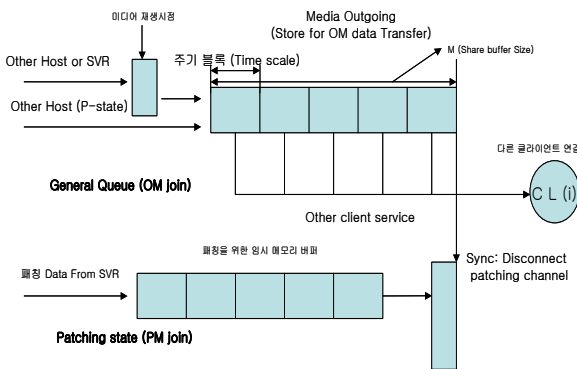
미디어 재생시점

Media Outgoing
(Store for OM data Transfer)

Other Host or SVR

주기 블록 (Time scale)

M (Share buffer Size)

Other Host (P-state)

다른 클라이언트 연결

General Queue (OM join)

C L (i)

Other client service

패칭을 위한 임시 메모리 버퍼

Sync: Disconnect patching channel

패칭 Data From SVR

Patching state (PM join)